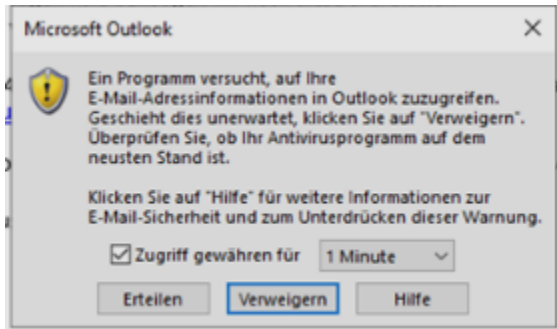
Microsoft Outlook

Ein Programm versucht, auf Ihre E-Mail-Adressinformationen in Outlook zuzugreifen. Geschieht dies unerwartet, klicken Sie auf "Verweigern". Überprüfen Sie, ob Ihr Antivirusprogramm auf dem neusten Stand ist.

Klicken Sie auf "Hilfe" für weitere Informationen zur E-Mail-Sicherheit und zum Unterdrücken dieser Warnung.

☑ Zugriff gewähren für 1 Minute

Erteilen Verweigern Hilfe